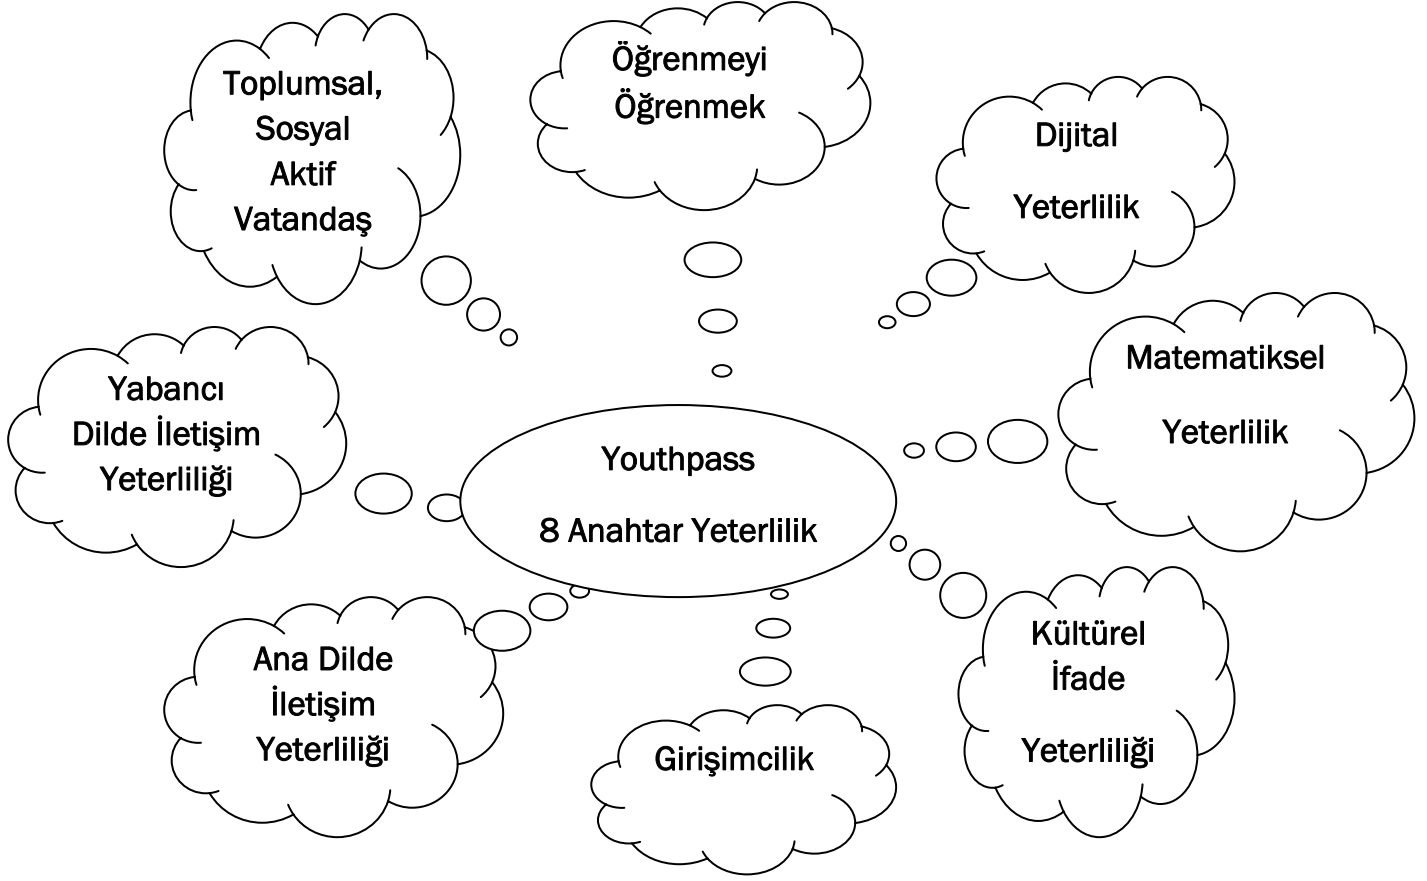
Toplumsal, Sosyal Aktif Vatandaş

Öğrenmeyi Öğrenmek

Dijital Yeterlilik

Yabancı Dilde İletişim Yeterliliği

Youthpass

8 Anahtar Yeterlilik

Matematiksel Yeterlilik

Ana Dilde İletişim Yeterliliği

Girişimcilik

Kültürel İfade Yeterliliği